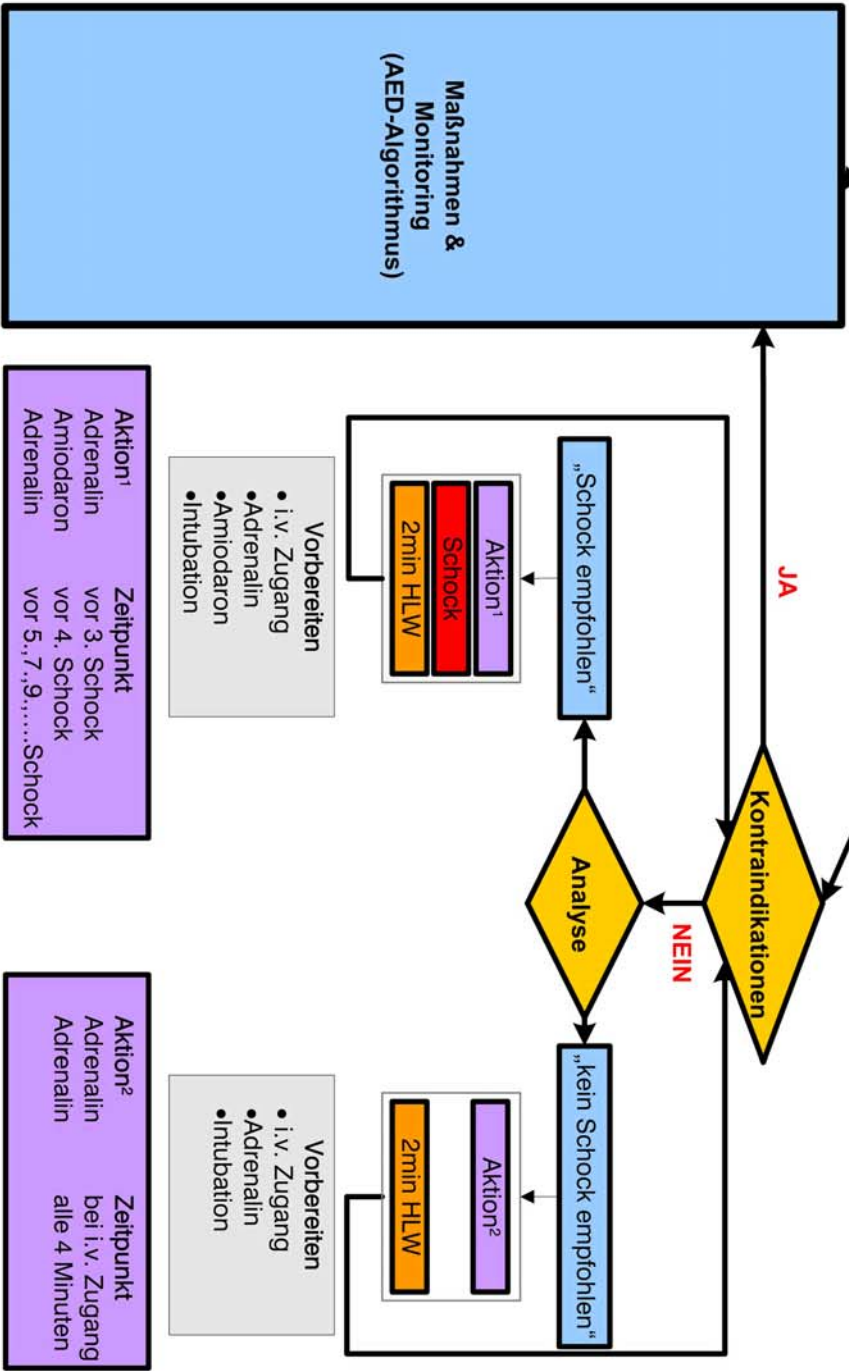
Maßnahmen & Monitoring (AED-Algorithmus)

JA

Kontraindikationen

NEIN

Analyse

„Schock empfohlen"

Aktion¹

Schock

2min HLW

Vorbereiten
• i.v. Zugang
•Adrenalin
•Amiodaron
•Intubation

| Aktion¹ | Zeitpunkt |
|---|---|
| Adrenalin | vor 3. Schock |
| Amiodaron | vor 4. Schock |
| Adrenalin | vor 5.,7.,9.,....Schock |

„kein Schock empfohlen"

Aktion²

2min HLW

Vorbereiten
• i.v. Zugang
•Adrenalin
•Intubation

| Aktion² | Zeitpunkt |
|---|---|
| Adrenalin | bei i.v. Zugang |
| Adrenalin | alle 4 Minuten |